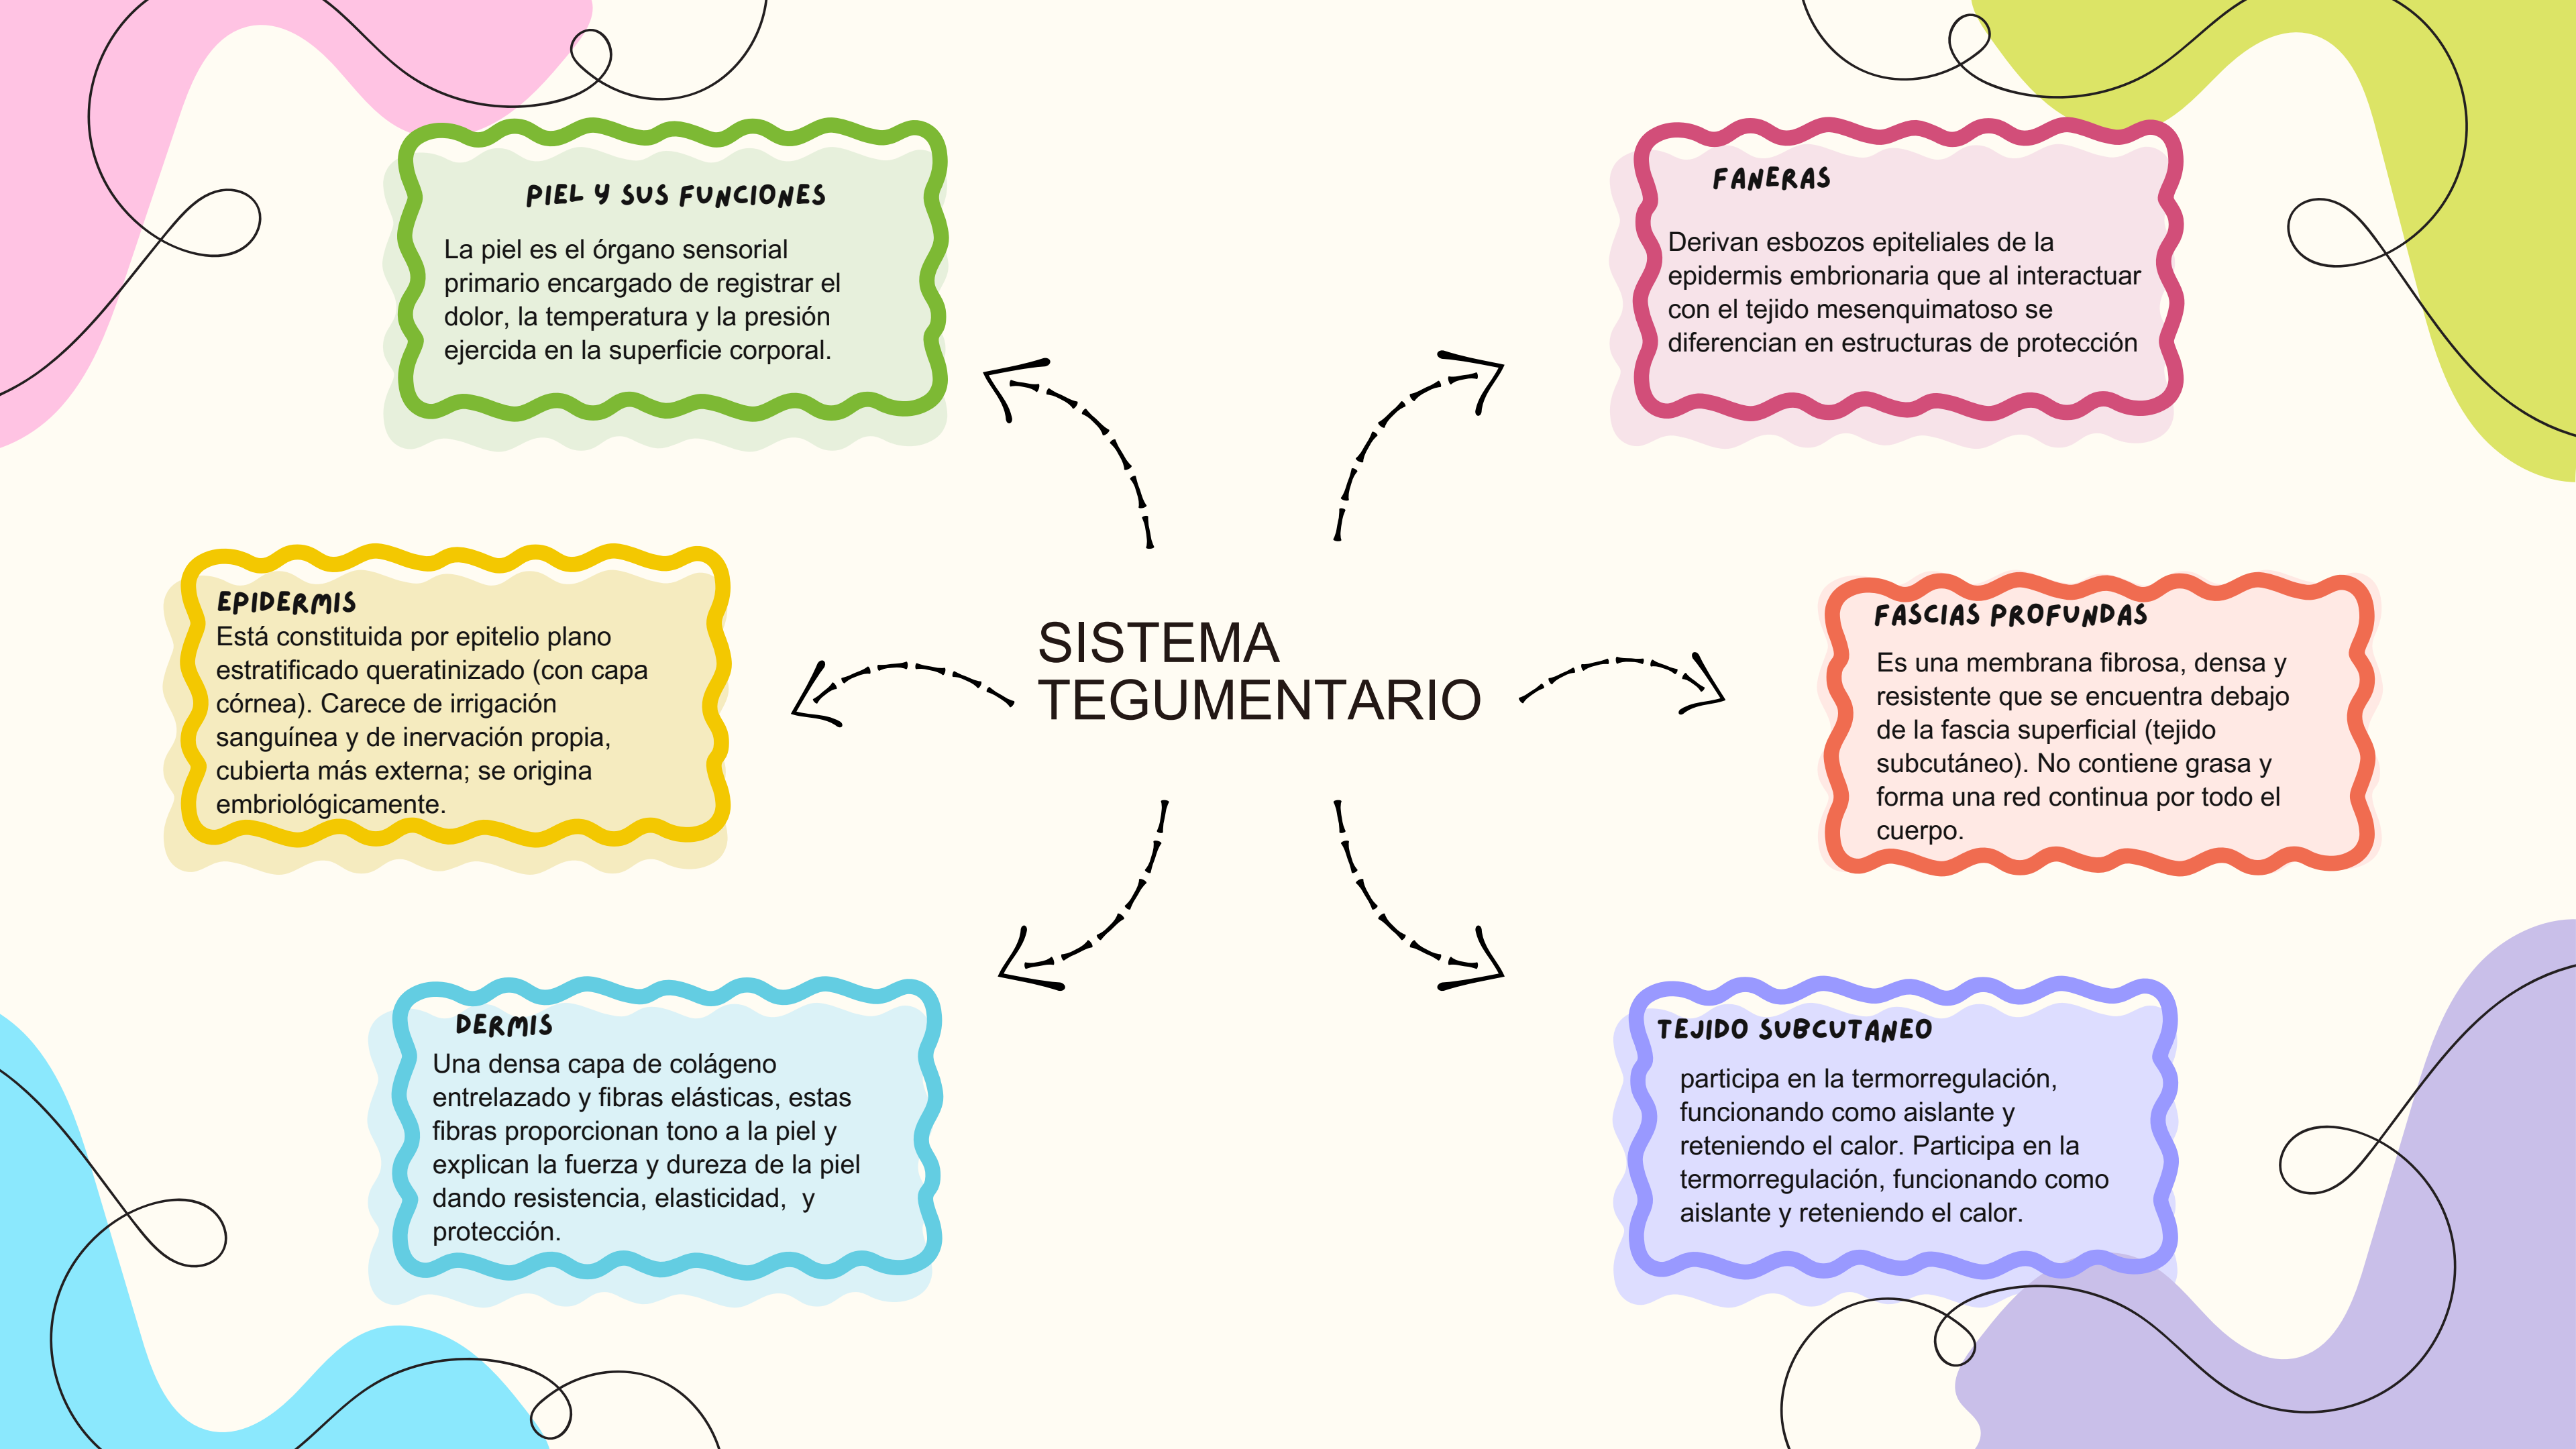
SISTEMA TEGUMENTARIO

PIEL Y SUS FUNCIONES

La piel es el órgano sensorial primario encargado de registrar el dolor, la temperatura y la presión ejercida en la superficie corporal.

FANERAS

Derivan esbozos epiteliales de la epidermis embrionaria que al interactuar con el tejido mesenquimatoso se diferencian en estructuras de protección

EPIDERMIS
Está constituida por epitelio plano estratificado queratinizado (con capa córnea). Carece de irrigación sanguínea y de inervación propia, cubierta más externa; se origina embriológicamente.

FASCIAS PROFUNDAS

Es una membrana fibrosa, densa y resistente que se encuentra debajo de la fascia superficial (tejido subcutáneo). No contiene grasa y forma una red continua por todo el cuerpo.

DERMIS
Una densa capa de colágeno entrelazado y fibras elásticas, estas fibras proporcionan tono a la piel y explican la fuerza y dureza de la piel dando resistencia, elasticidad, y protección.

TEJIDO SUBCUTANEO

participa en la termorregulación, funcionando como aislante y reteniendo el calor. Participa en la termorregulación, funcionando como aislante y reteniendo el calor.